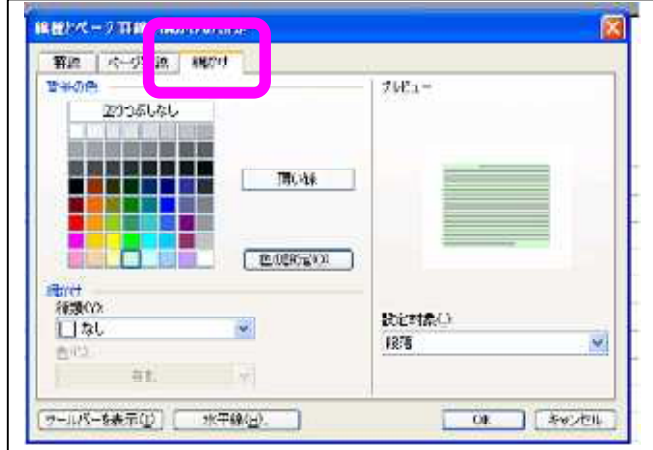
線種とページ罫線 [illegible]

罫線 | ページ罫線 | 網かけ

背景の色

塗りつぶしなし

その他の色

網かけ

種類(Y):

なし

色(C):

自動

プレビュー

設定対象(L):

段落

ツールバーを表示(T)

水平線(H)...

OK

キャンセル